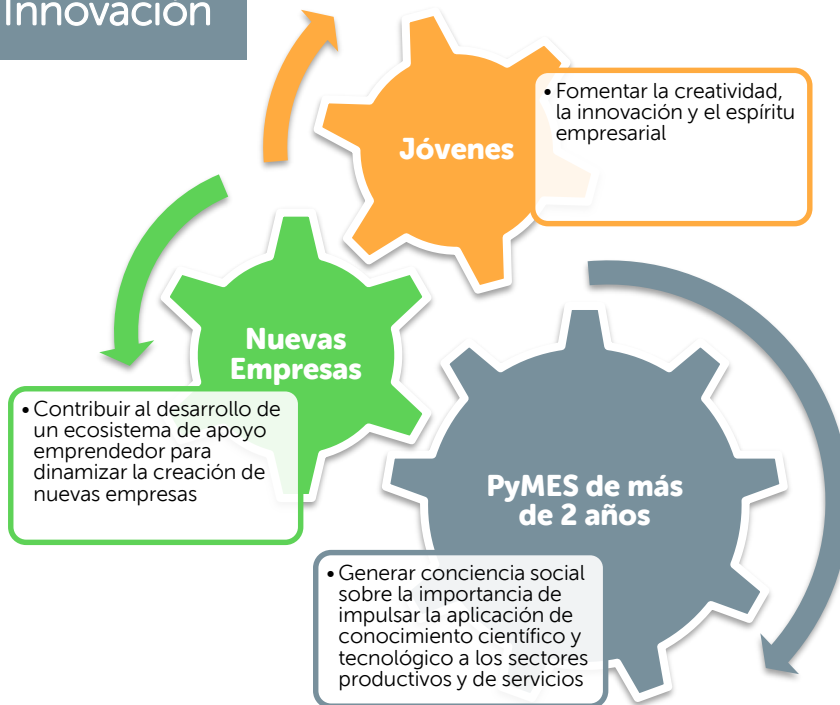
Innovación

Jóvenes

• Fomentar la creatividad, la innovación y el espíritu empresarial

Nuevas Empresas

• Contribuir al desarrollo de un ecosistema de apoyo emprendedor para dinamizar la creación de nuevas empresas

PyMES de más de 2 años

• Generar conciencia social sobre la importancia de impulsar la aplicación de conocimiento científico y tecnológico a los sectores productivos y de servicios